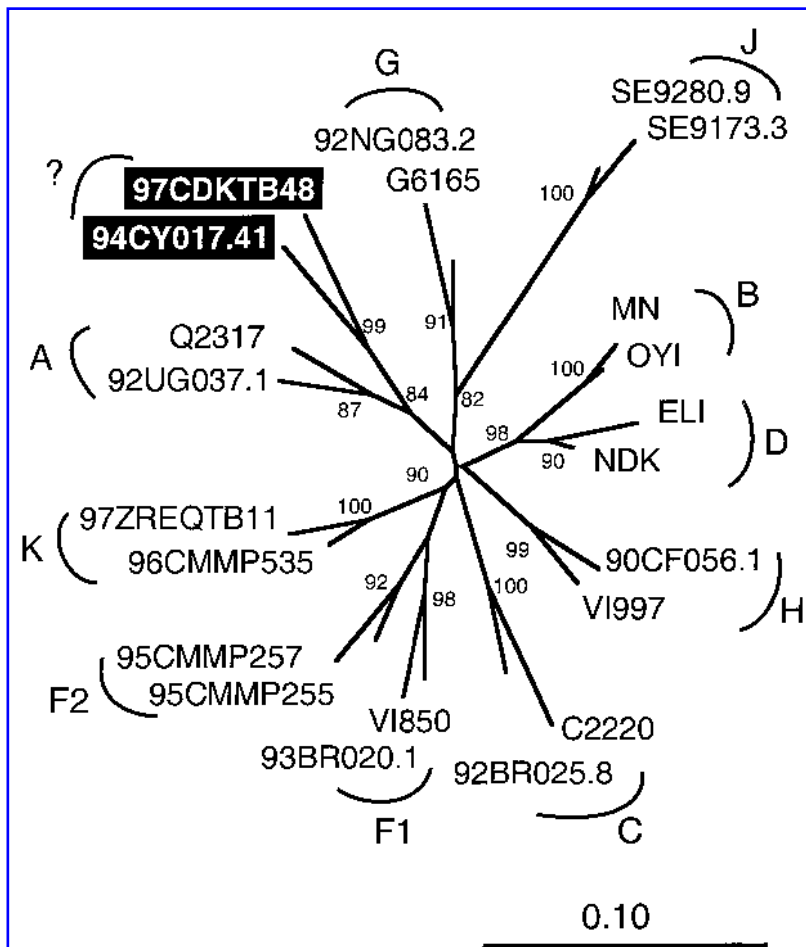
G
92NG083.2
G6165

J
SE9280.9
SE9173.3
100

?
97CDKTB48
94CY017.41

99
91
82

MN
OYI
B
100

A
Q2317
92UG037.1
84
87

98
ELI
NDK
90
D

90
100
97ZREQTB11
96CMMP535
K

99
90CF056.1
VI997
H

92
98
100

95CMMP257
95CMMP255
F2

VI850
93BR020.1
F1

C2220
92BR025.8
C

0.10